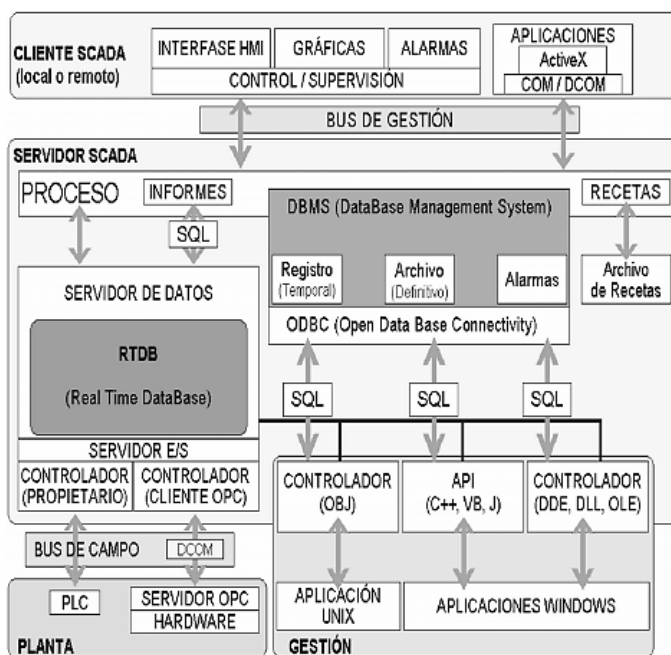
CLIENTE SCADA
(local o remoto)

INTERFASE HMI
GRÁFICAS
ALARMAS
CONTROL / SUPERVISIÓN

APLICACIONES
ActiveX
COM / DCOM

BUS DE GESTIÓN

SERVIDOR SCADA

PROCESO
INFORMES
SQL

DBMS (DataBase Management System)
Registro (Temporal)
Archivo (Definitivo)
Alarmas
ODBC (Open Data Base Connectivity)

RECETAS
Archivo de Recetas

SERVIDOR DE DATOS
RTDB
(Real Time DataBase)

SQL
SQL
SQL

SERVIDOR E/S
CONTROLADOR (PROPIETARIO)
CONTROLADOR (CLIENTE OPC)

CONTROLADOR (OBJ)
API (C++, VB, J)
CONTROLADOR (DDE, DLL, OLE)

BUS DE CAMPO
DCOM

PLC
SERVIDOR OPC
HARDWARE
PLANTA

APLICACIÓN UNIX
APLICACIONES WINDOWS
GESTIÓN